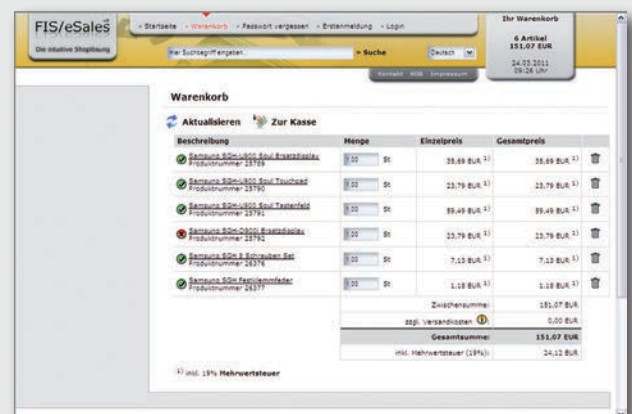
FIS/eSales
Die intuitive Shoplösung

» Startseite » Warenkorb » Passwort vergessen » Erstanmeldung » Login

Hier Suchbegriff eingeben... » Suche Deutsch

Kontakt AGB Impressum

Ihr Warenkorb
6 Artikel
151,07 EUR
24.03.2011
09:26 Uhr

Warenkorb

Aktualisieren Zur Kasse

| Beschreibung | Menge | Einzelpreis | Gesamtpreis |
|---|---|---|---|
| Samsung SGH-i900 Soul Ersatzdisplay Produktnummer 25789 | 1,00 St | 55,69 EUR 1) | 55,69 EUR 1) |
| Samsung SGH-i900 Soul Touchpad Produktnummer 25790 | 1,00 St | 23,79 EUR 1) | 23,79 EUR 1) |
| Samsung SGH-i900 Soul Tastenfeld Produktnummer 25791 | 1,00 St | 59,49 EUR 1) | 59,49 EUR 1) |
| Samsung SGH-D900i Ersatzdisplay Produktnummer 25792 | 1,00 St | 23,79 EUR 1) | 23,79 EUR 1) |
| Samsung SGH 8 Schrauben Set Produktnummer 26376 | 1,00 St | 7,13 EUR 1) | 7,13 EUR 1) |
| Samsung SGH Festklemmfeder Produktnummer 26377 | 1,00 St | 1,18 EUR 1) | 1,18 EUR 1) |
| | | Zwischensumme: | 151,07 EUR |
| | | zzgl. Versandkosten | 0,00 EUR |
| | | Gesamtsumme: | 151,07 EUR |
| | | inkl. Mehrwertsteuer (19%): | 24,12 EUR |

1) inkl. 19% Mehrwertsteuer